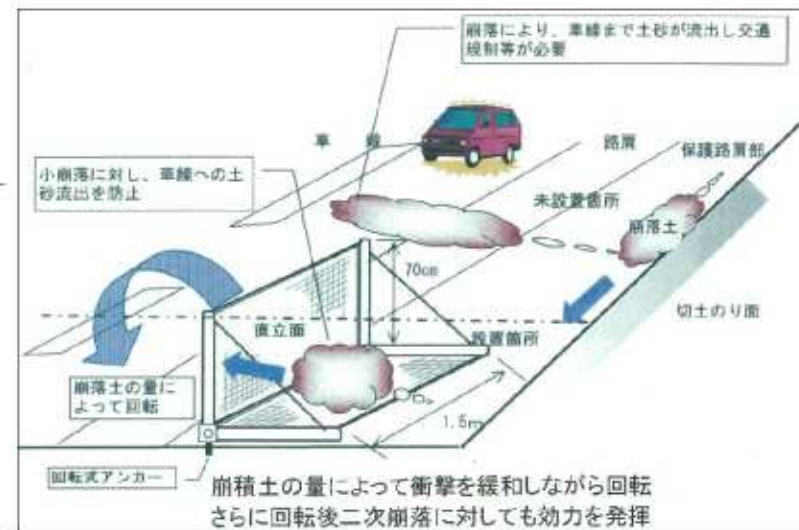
崩落により、車線まで土砂が流出し交通規制等が必要

車　線

路肩

保護路肩部

小崩落に対し、車線への土砂流出を防止

未設置箇所

崩落土

70cm

切土のり面

直立面

設置箇所

崩落土の量によって回転

1.5m

回転式アンカー

崩積土の量によって衝撃を緩和しながら回転
さらに回転後二次崩落に対しても効力を発揮